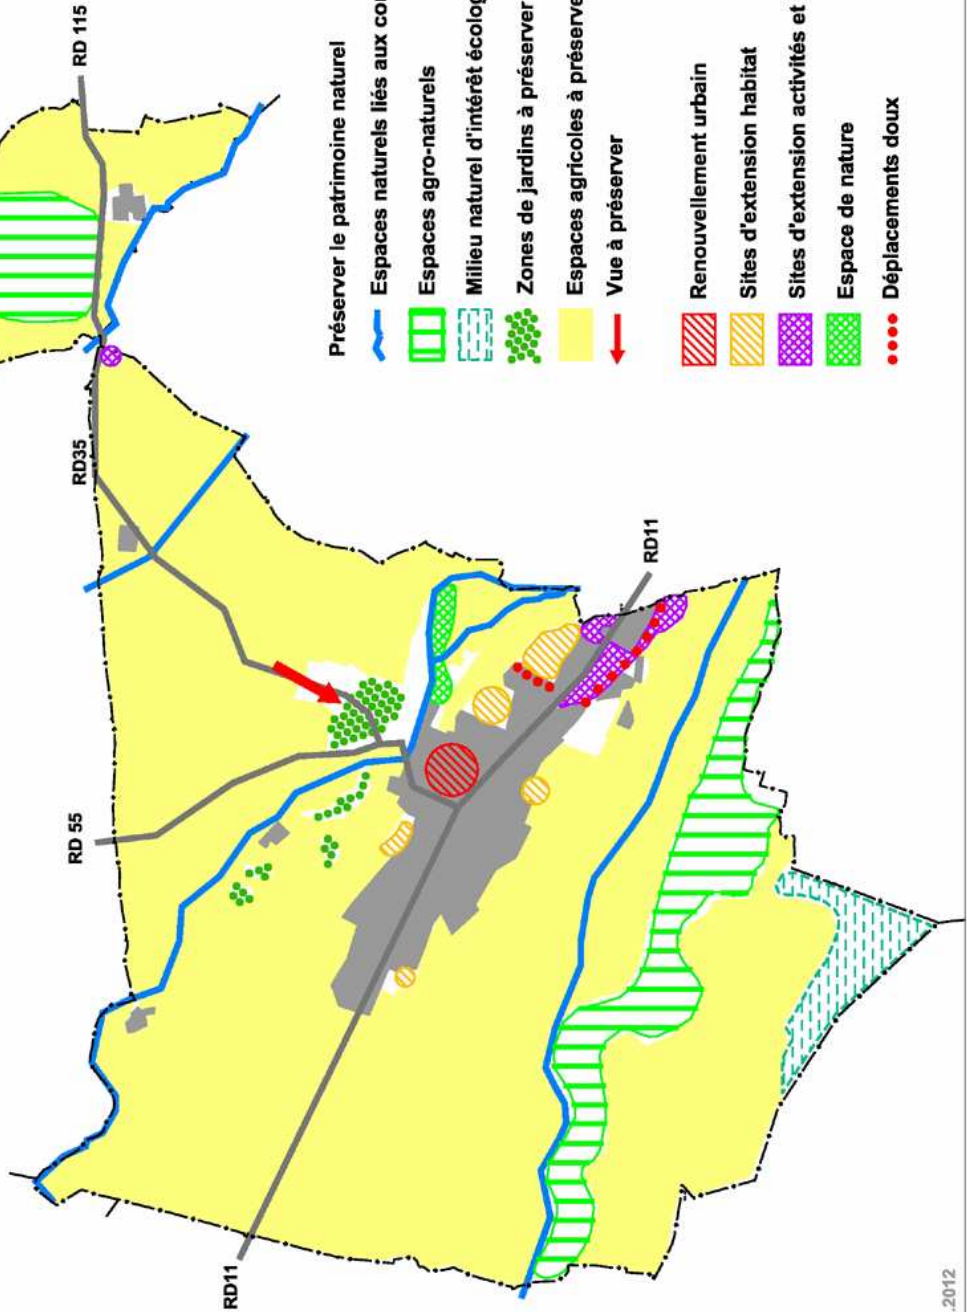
RD 115

RD35

RD 55

RD11

RD11

Préserver le patrimoine naturel

Espaces naturels liés aux co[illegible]

Espaces agro-naturels

Milieu naturel d'intérêt écolog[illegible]

Zones de jardins à préserver

Espaces agricoles à préserve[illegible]

Vue à préserver

Renouvellement urbain

Sites d'extension habitat

Sites d'extension activités et

Espace de nature

Déplacements doux

2012